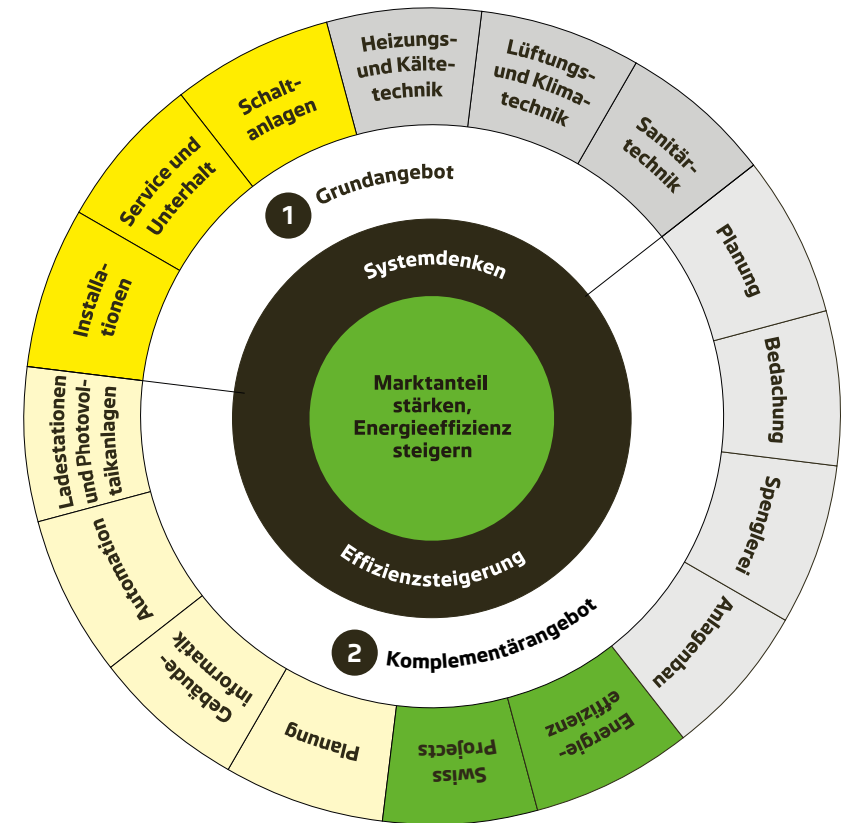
Heizungs- und Kältetechnik

Lüftungs- und Klimatechnik

Sanitärtechnik

Planung

Bedachung

Spenglerei

Anlagenbau

Energieeffizienz

Swiss Projects

Planung

Gebäudeinformatik

Automation

Ladestationen und Photovoltaikanlagen

Installationen

Service und Unterhalt

Schaltanlagen

1 Grundangebot

Systemdenken

Marktanteil stärken, Energieeffizienz steigern

Effizienzsteigerung

2 Komplementärangebot